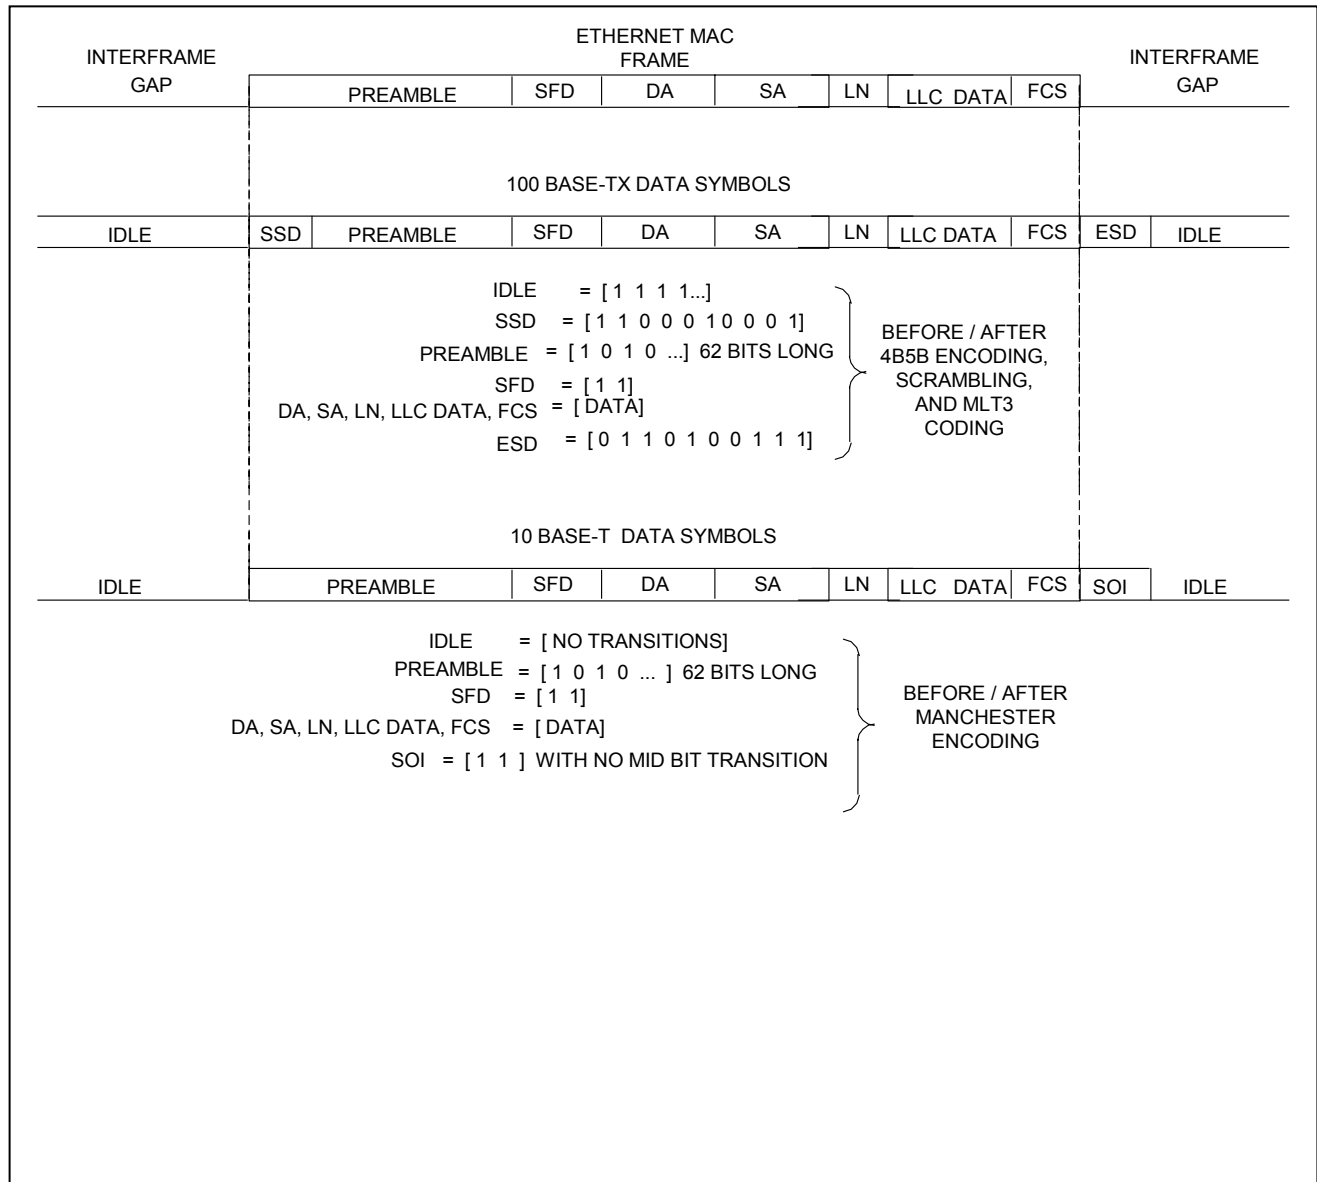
ETHERNET MAC FRAME

INTERFRAME GAP

| PREAMBLE | SFD | DA | SA | LN | LLC DATA | FCS |
|---|---|---|---|---|---|---|

INTERFRAME GAP

100 BASE-TX DATA SYMBOLS

| IDLE | SSD | PREAMBLE | SFD | DA | SA | LN | LLC DATA | FCS | ESD | IDLE |
|---|---|---|---|---|---|---|---|---|---|---|

IDLE = [ 1 1 1 1...]
SSD = [ 1 1 0 0 0 1 0 0 0 1]
PREAMBLE = [ 1 0 1 0 ...] 62 BITS LONG
SFD = [ 1 1]
DA, SA, LN, LLC DATA, FCS = [ DATA]
ESD = [ 0 1 1 0 1 0 0 1 1 1]

BEFORE / AFTER 4B5B ENCODING, SCRAMBLING, AND MLT3 CODING

10 BASE-T DATA SYMBOLS

| IDLE | PREAMBLE | SFD | DA | SA | LN | LLC DATA | FCS | SOI | IDLE |
|---|---|---|---|---|---|---|---|---|---|

IDLE = [ NO TRANSITIONS]
PREAMBLE = [ 1 0 1 0 ... ] 62 BITS LONG
SFD = [ 1 1]
DA, SA, LN, LLC DATA, FCS = [ DATA]
SOI = [ 1 1 ] WITH NO MID BIT TRANSITION

BEFORE / AFTER MANCHESTER ENCODING